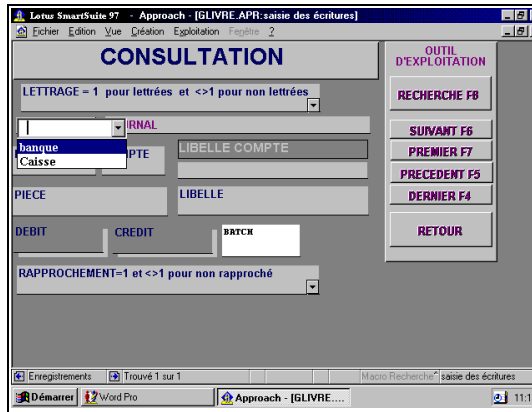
Lotus SmartSuite 97 - Approach - [GLIVRE.APR:saisie des écritures]
Fichier Edition Vue Création Exploitation Fenêtre ?

CONSULTATION

OUTIL D'EXPLOITATION

LETTRAGE = 1 pour lettrées et <>1 pour non lettrées

RECHERCHE F8

banque
Caisse

URNAL

PTE

LIBELLE COMPTE

SUIVANT F6
PREMIER F7
PRECEDENT F5
DERNIER F4

PIECE

LIBELLE

DEBIT

CREDIT

BATCH

RETOUR

RAPPROCHEMENT=1 et <>1 pour non rapproché

Enregistrements
Trouvé 1 sur 1
Macro Recherche
saisie des écritures

Démarrer
Word Pro
Approach - [GLIVRE....
11:1